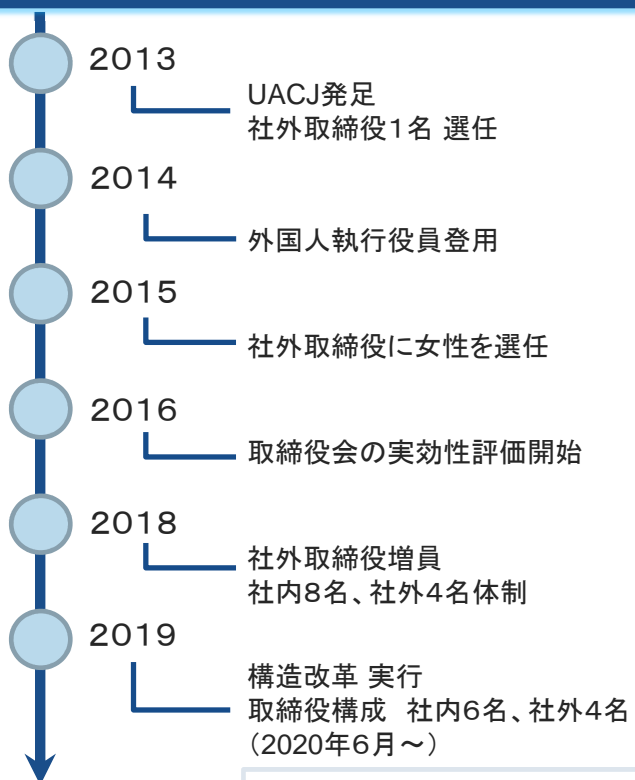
2013

UACJ発足
社外取締役1名 選任

2014

外国人執行役員登用

2015

社外取締役に女性を選任

2016

取締役会の実効性評価開始

2018

社外取締役増員
社内8名、社外4名体制

2019

構造改革 実行
取締役構成 社内6名、社外4名
（2020年6月～）